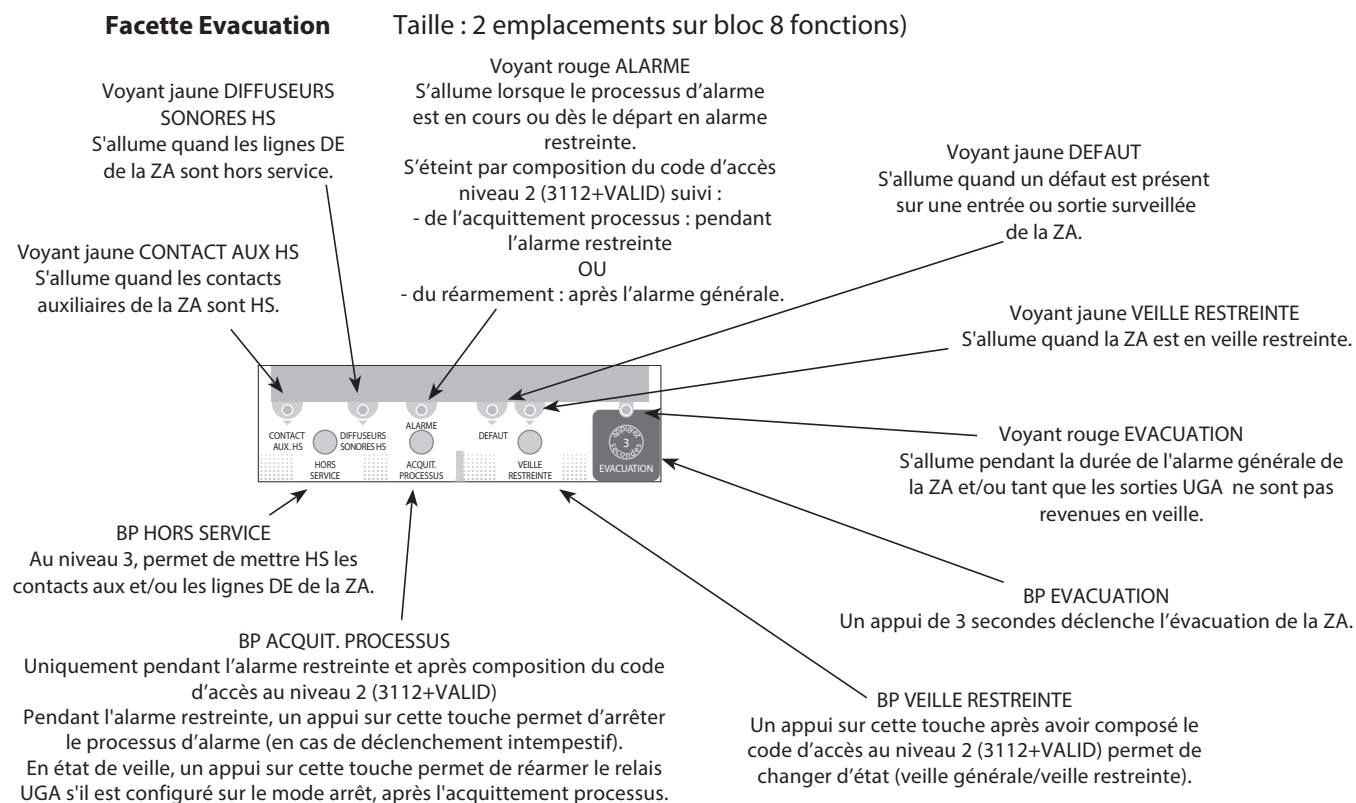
**Facette Evacuation** Taille : 2 emplacements sur bloc 8 fonctions)

Voyant jaune DIFFUSEURS SONORES HS
S'allume quand les lignes DE de la ZA sont hors service.

Voyant rouge ALARME
S'allume lorsque le processus d'alarme est en cours ou dès le départ en alarme restreinte.
S'éteint par composition du code d'accès niveau 2 (3112+VALID) suivi :
- de l'acquittement processus : pendant l'alarme restreinte
OU
- du réarmement : après l'alarme générale.

Voyant jaune DEFAUT
S'allume quand un défaut est présent sur une entrée ou sortie surveillée de la ZA.

Voyant jaune CONTACT AUX HS
S'allume quand les contacts auxiliaires de la ZA sont HS.

Voyant jaune VEILLE RESTREINTE
S'allume quand la ZA est en veille restreinte.

CONTACT AUX. HS
DIFFUSEURS SONORES HS
HORS SERVICE
ALARME
ACQUIT. PROCESSUS
DEFAUT
VEILLE RESTREINTE
appuyez 3 secondes
EVACUATION

Voyant rouge EVACUATION
S'allume pendant la durée de l'alarme générale de la ZA et/ou tant que les sorties UGA ne sont pas revenues en veille.

BP HORS SERVICE
Au niveau 3, permet de mettre HS les contacts aux et/ou les lignes DE de la ZA.

BP EVACUATION
Un appui de 3 secondes déclenche l'évacuation de la ZA.

BP ACQUIT. PROCESSUS
Uniquement pendant l'alarme restreinte et après composition du code d'accès au niveau 2 (3112+VALID)
Pendant l'alarme restreinte, un appui sur cette touche permet d'arrêter le processus d'alarme (en cas de déclenchement intempestif).
En état de veille, un appui sur cette touche permet de réarmer le relais UGA s'il est configuré sur le mode arrêt, après l'acquittement processus.

BP VEILLE RESTREINTE
Un appui sur cette touche après avoir composé le code d'accès au niveau 2 (3112+VALID) permet de changer d'état (veille générale/veille restreinte).